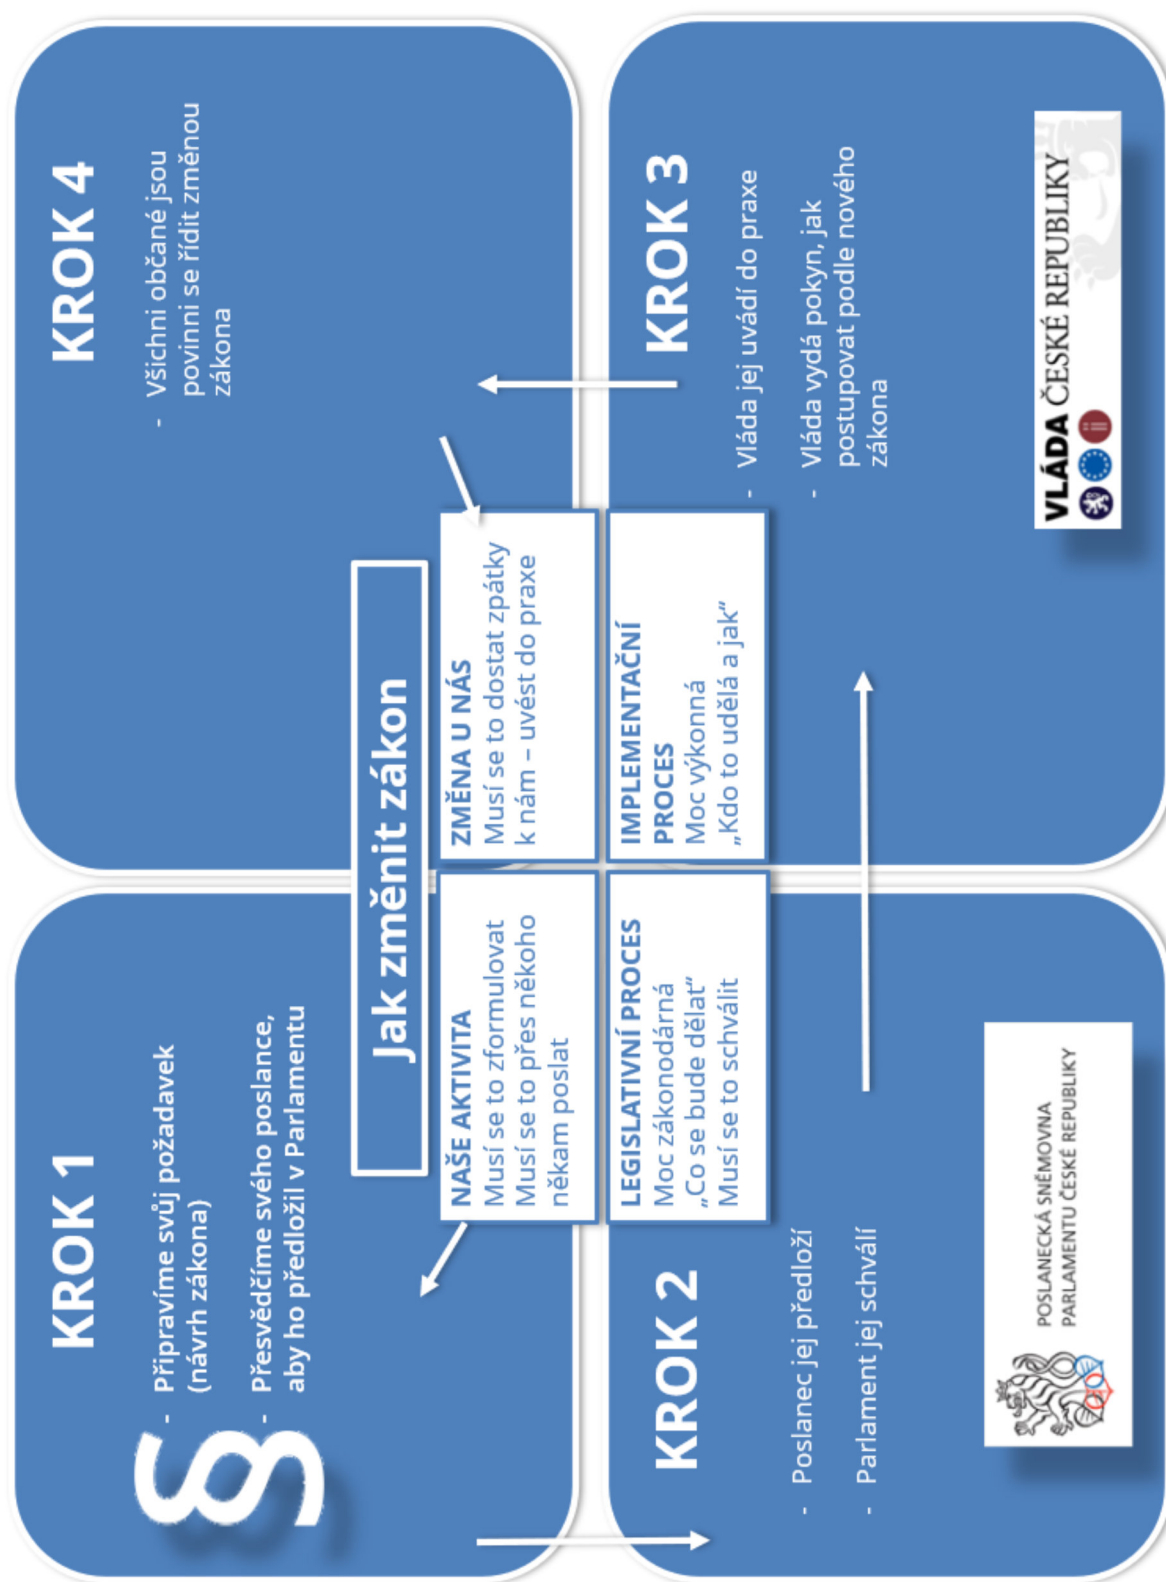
Jak změnit zákon

KROK 1
§
- Připravíme svůj požadavek (návrh zákona)
- Přesvědčíme svého poslance, aby ho předložil v Parlamentu

NAŠE AKTIVITA
Musí se to zformulovat
Musí se to přes někoho někam poslat

LEGISLATIVNÍ PROCES
Moc zákonodárná
„Co se bude dělat"
Musí se to schválit

KROK 2
- Poslanec jej předloží
- Parlament jej schválí

POSLANECKÁ SNĚMOVNA PARLAMENTU ČESKÉ REPUBLIKY

KROK 3
- Vláda jej uvádí do praxe
- Vláda vydá pokyn, jak postupovat podle nového zákona

VLÁDA ČESKÉ REPUBLIKY

IMPLEMENTAČNÍ PROCES
Moc výkonná
„Kdo to udělá a jak"

ZMĚNA U NÁS
Musí se to dostat zpátky k nám – uvést do praxe

KROK 4
- Všichni občané jsou povinni se řídit změnou zákona